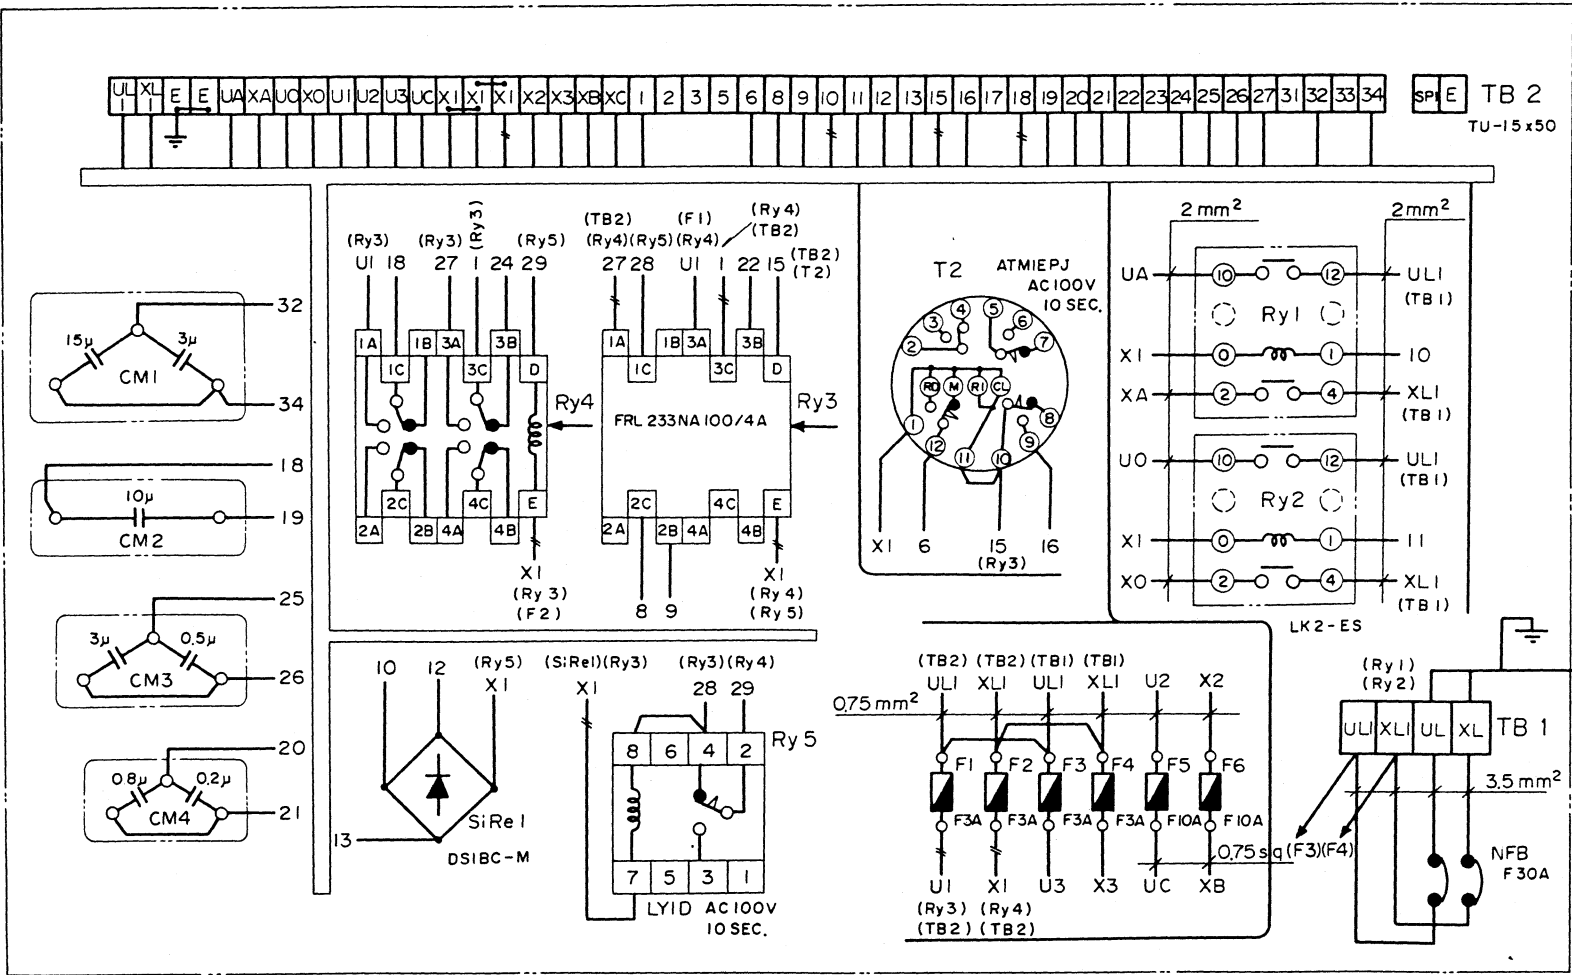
UL1 XL1 E E UA XA UO XO U1 U2 U3 UC X1 X1 X1 X2 X3 XB XC 1 2 3 5 6 8 9 10 11 12 13 15 16 17 18 19 20 21 22 23 24 25 26 27 31 32 33 34 SPI E TB 2
TU-15x50

15μ 3μ CM1 32 34
10μ CM2 18 19
3μ 0.5μ CM3 25 26
0.8μ 0.2μ CM4 20 21

(Ry3) (Ry3) (Ry3) (Ry5)
U1 18 27 1 24 29
1A 1B 3A 3B 1C 3C D Ry4
2C 4C E 2A 2B 4A 4B
X1 (Ry 3) (F2)

(TB2) (F1) (Ry4)
(Ry4)(Ry5)(Ry4) (TB2) (TB2)
27 28 U1 1 22 15 (T2)
1A 1B 3A 3B 1C 3C D
FRL 233NA100/4A Ry3
2C 4C E 2A 2B 4A 4B
8 9 X1 (Ry 4) (Ry 5)

T2 ATMIEPJ AC100V 10 SEC.
1 2 3 4 5 6 7 8 9 10 11 12 RO M R1 CL
X1 6 15 16 (Ry3)

2 mm$^2$ 2mm$^2$
UA 10 12 UL1 (TB1)
Ry1
X1 0 1 10
XA 2 4 XL1 (TB1)
UO 10 12 UL1 (TB1)
Ry2
X1 0 1 11
XO 2 4 XL1 (TB1)
LK2-ES

10 12 (Ry5) X1
13 SiRe1 DS1BC-M

(SiRe1)(Ry3) (Ry3)(Ry4)
X1 28 29
8 6 4 2 Ry 5
7 5 3 1
LY1D AC100V 10 SEC.

(TB2) (TB2) (TB1) (TB1)
UL1 XL1 UL1 XL1 U2 X2
0.75 mm$^2$
F1 F2 F3 F4 F5 F6
F3A F3A F3A F3A F10A F10A
0.75 sq (F3)(F4)
U1 X1 U3 X3 UC XB
(Ry3) (Ry4)
(TB2) (TB2)

(Ry1) (Ry2)
UL1 XL1 UL XL TB 1
3.5 mm$^2$
NFB F30A